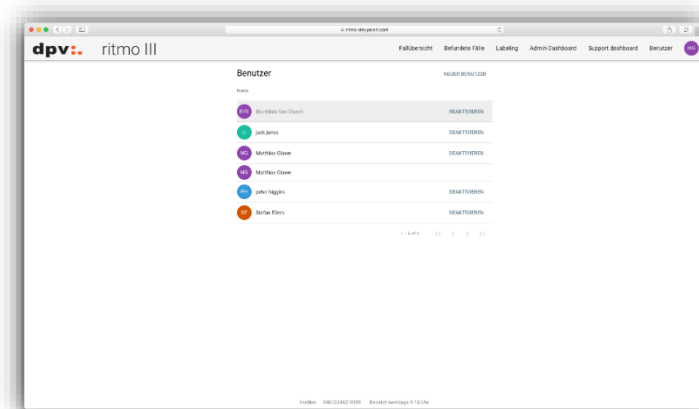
ritmo-dev.pcon.com

dpv ritmo III

Fallübersicht Befundete Fälle Labeling Admin-Dashboard Support dashboard Benutzer MG

Benutzer

NEUER BENUTZER

Name

BVS Brunhilde Van Storch REAKTIVIEREN

JJ jack jones DEAKTIVIEREN

MG Matthias Glawe DEAKTIVIEREN

MG Matthias Glawe

PH peter higgins DEAKTIVIEREN

SE Stefan Eilers DEAKTIVIEREN

1 – 6 of 6

Hotline 040/33462-9309 Erreicht werktags 9-16 Uhr